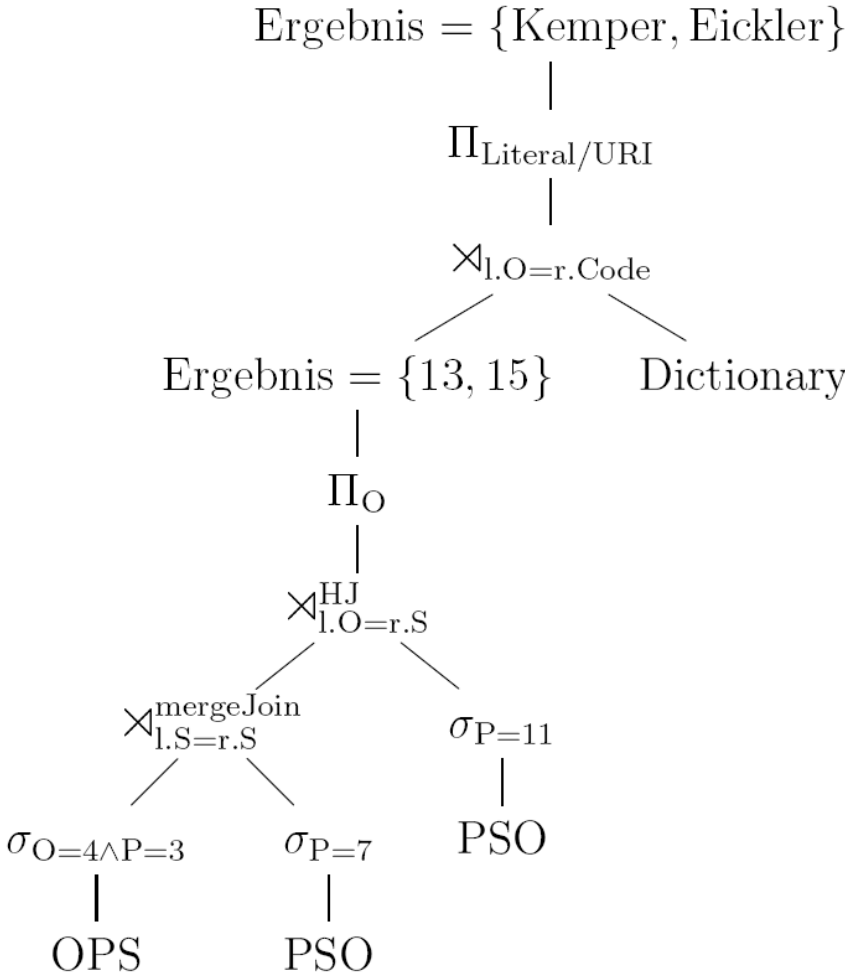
$\text{Ergebnis} = \{\text{Kemper}, \text{Eickler}\}$

$\Pi_{\text{Literal/URI}}$

$\rtimes_{\text{l.O=r.Code}}$

$\text{Ergebnis} = \{13, 15\}$

Dictionary

$\Pi_{\text{O}}$

$\rtimes^{\text{HJ}}_{\text{l.O=r.S}}$

$\rtimes^{\text{mergeJoin}}_{\text{l.S=r.S}}$

$\sigma_{\text{P=11}}$

PSO

$\sigma_{\text{O=4} \wedge \text{P=3}}$

$\sigma_{\text{P=7}}$

OPS

PSO